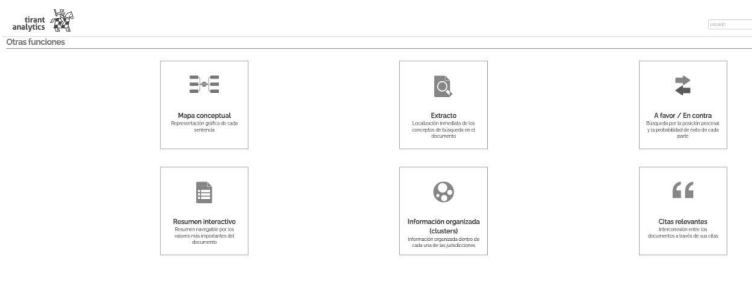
tirant analytics

español

Otras funciones

Mapa conceptual
Representación gráfica de cada sentencia

Extracto
Localización inmediata de los conceptos de búsqueda en el documento

A favor / En contra
Búsqueda por la posición procesal y la probabilidad de éxito de cada parte

Resumen interactivo
Resumen navegable por los valores más importantes del documento

Información organizada (clusters)
Información organizada dentro de cada una de las jurisdicciones

Citas relevantes
Interconexión entre los documentos a través de sus citas